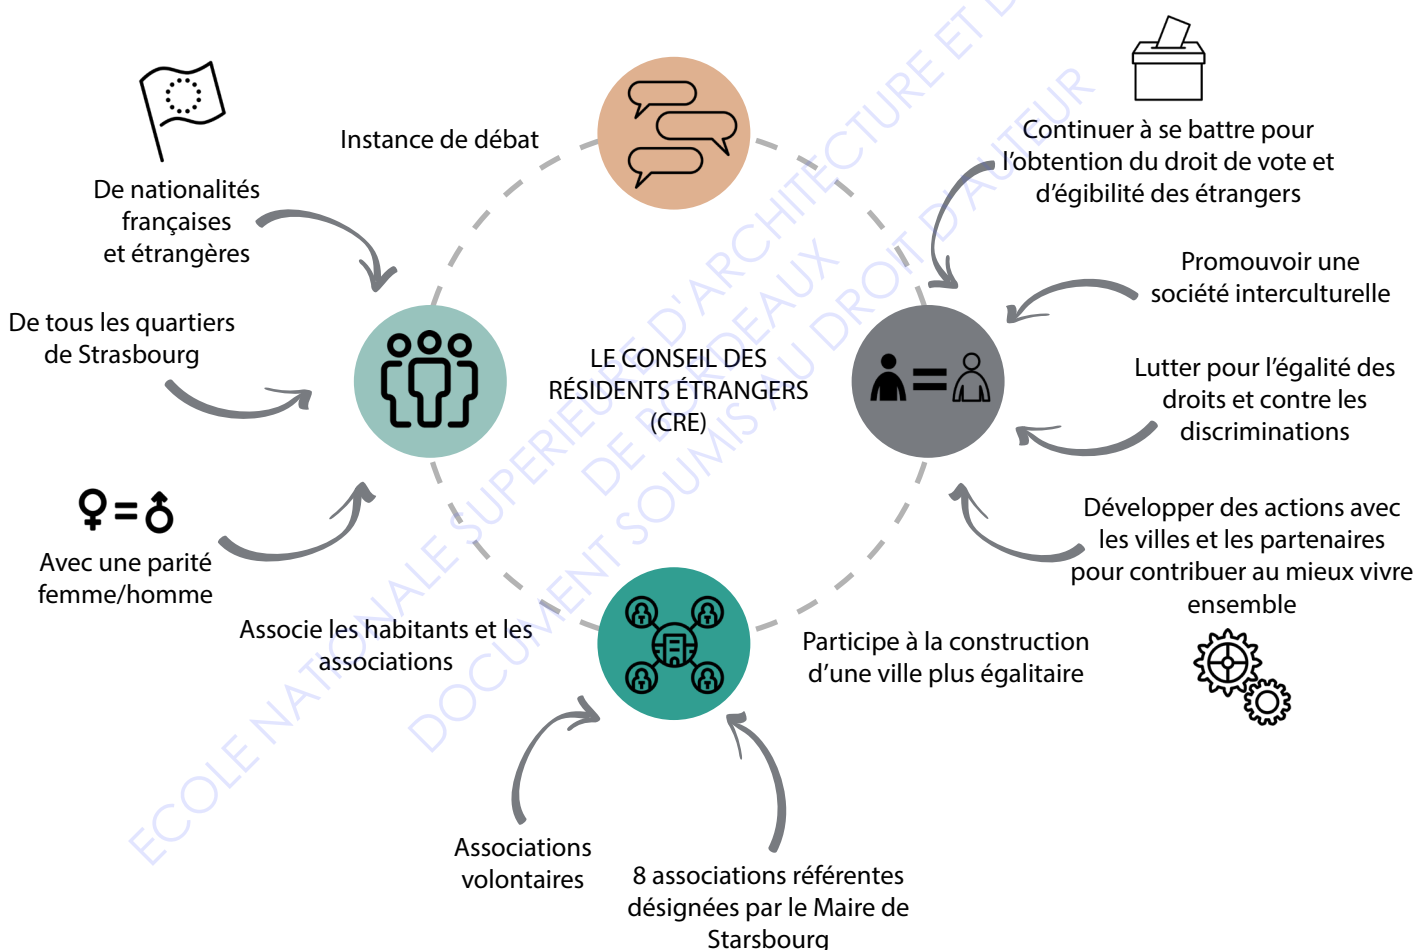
Instance de débat

De nationalités françaises et étrangères

De tous les quartiers de Strasbourg

Avec une parité femme/homme

LE CONSEIL DES RÉSIDENTS ÉTRANGERS (CRE)

Continuer à se battre pour l'obtention du droit de vote et d'égibilité des étrangers

Promouvoir une société interculturelle

Lutter pour l'égalité des droits et contre les discriminations

Développer des actions avec les villes et les partenaires pour contribuer au mieux vivre ensemble

Participe à la construction d'une ville plus égalitaire

Associe les habitants et les associations

Associations volontaires

8 associations référentes désignées par le Maire de Starsbourg

ECOLE NATIONALE SUPERIEURE D'ARCHITECTURE ET DE BORDEAUX DOCUMENT SOUMIS AU DROIT D'AUTEUR